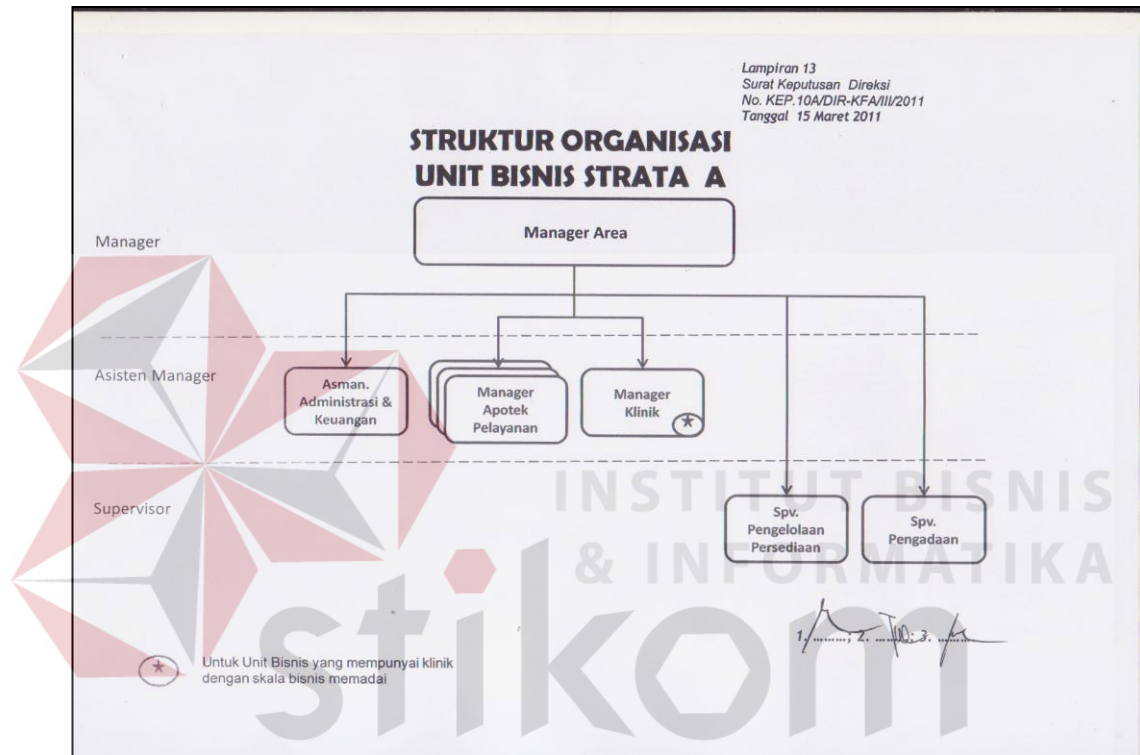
Lampiran 13
Surat Keputusan Direksi
No. KEP.10A/DIR-KFA/III/2011
Tanggal 15 Maret 2011

STRUKTUR ORGANISASI
UNIT BISNIS STRATA A

Manager

Manager Area

Asisten Manager

Asman. Administrasi & Keuangan

Manager Apotek Pelayanan

Manager Klinik

Supervisor

Spv. Pengelolaan Persediaan

Spv. Pengadaan

INSTITUT BISNIS & INFORMATIKA

stikom

1. ........, 2. ........, 3. ........

Untuk Unit Bisnis yang mempunyai klinik dengan skala bisnis memadai